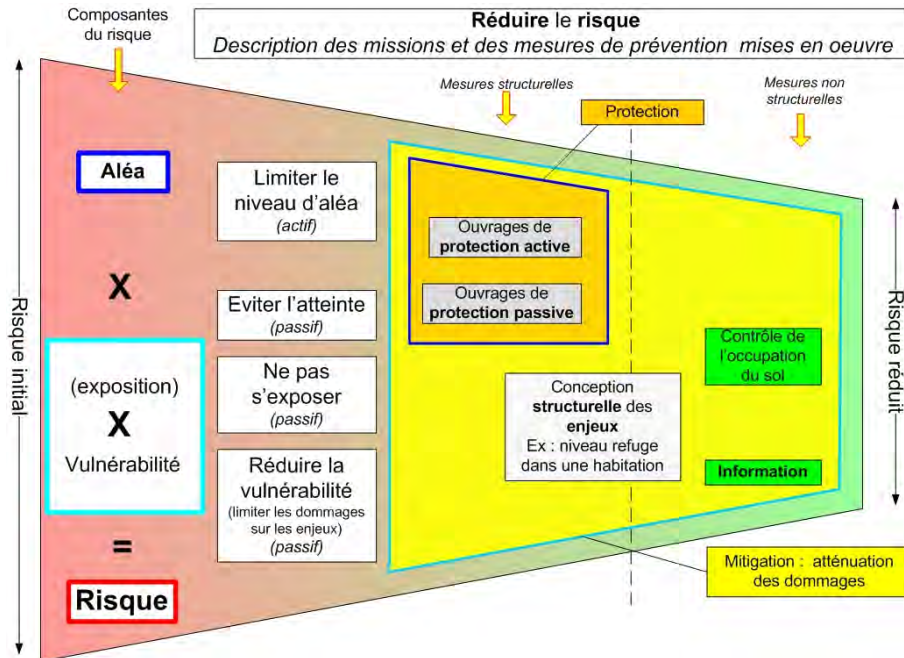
Composantes du risque

**Réduire** le **risque**
*Description des missions et des mesures de prévention mises en oeuvre*

*Mesures structurelles*

*Mesures non structurelles*

Protection

Risque initial

Aléa

X

(exposition)
X
Vulnérabilité

=

Risque

Limiter le niveau d'aléa
*(actif)*

Eviter l'atteinte
*(passif)*

Ne pas s'exposer
*(passif)*

Réduire la vulnérabilité
(limiter les dommages sur les enjeux)
*(passif)*

Ouvrages de **protection active**

Ouvrages de **protection passive**

Conception **structurelle** des **enjeux**
Ex : niveau refuge dans une habitation

Contrôle de l'occupation du sol

**Information**

Risque réduit

Mitigation : atténuation des dommages